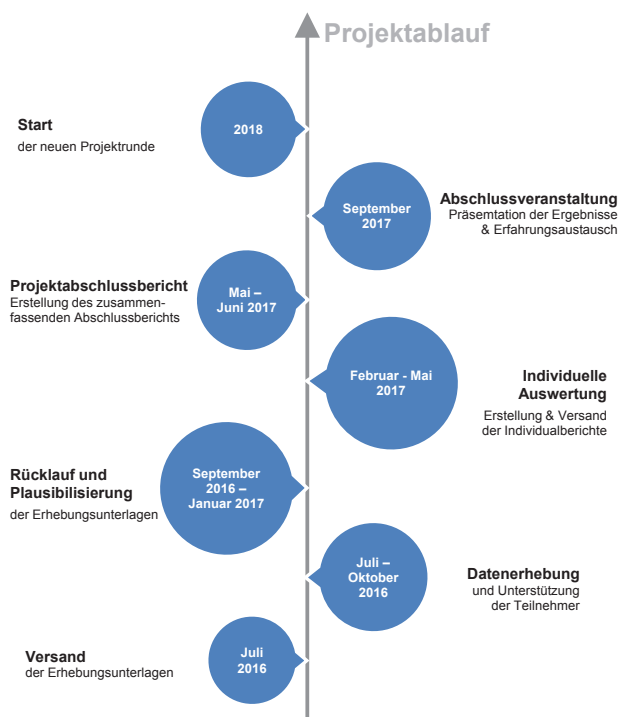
Projektablauf

Start
der neuen Projektrunde

2018

September 2017

Abschlussveranstaltung
Präsemtation der Ergebnisse & Erfahrungsaustausch

Projektabschlussbericht
Erstellung des zusammenfassenden Abschlussberichts

Mai – Juni 2017

Februar - Mai 2017

Individuelle Auswertung
Erstellung & Versand der Individualberichte

Rücklauf und Plausibilisierung
der Erhebungsunterlagen

September 2016 – Januar 2017

Juli – Oktober 2016

Datenerhebung
und Unterstützung der Teilnehmer

Versand
der Erhebungsunterlagen

Juli 2016